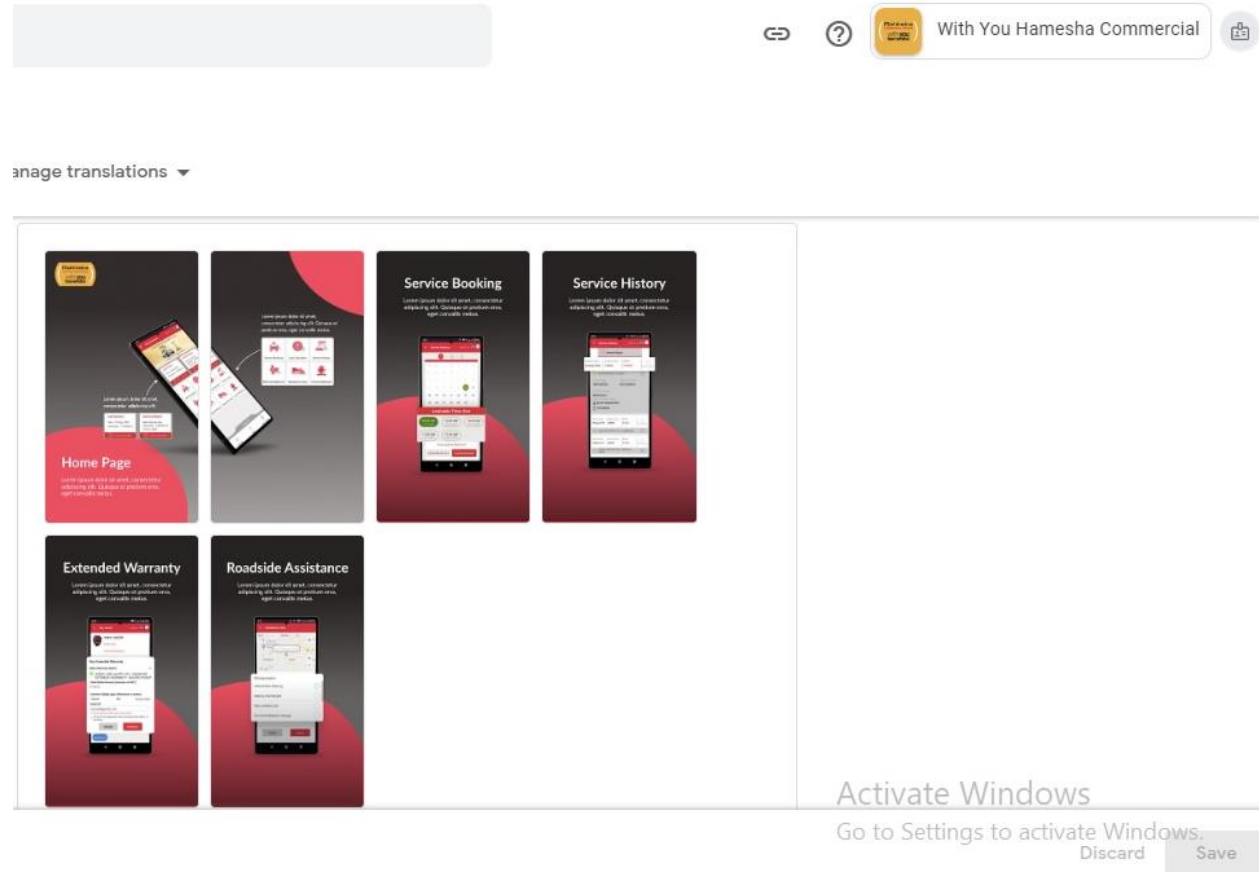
With You Hamesha Commercial

anage translations

Home Page

Lorem ipsum dolor sit amet, consectetur adipiscing elit. Quisque et pretium eros, eget convallis metus.

Lorem ipsum dolor sit amet, consectetur adipiscing elit.

Lorem ipsum dolor sit amet, consectetur adipiscing elit. Quisque et pretium eros, eget convallis metus.

Service Booking

Lorem ipsum dolor sit amet, consectetur adipiscing elit. Quisque et pretium eros, eget convallis metus.

Service History

Lorem ipsum dolor sit amet, consectetur adipiscing elit. Quisque et pretium eros, eget convallis metus.

Extended Warranty

Lorem ipsum dolor sit amet, consectetur adipiscing elit. Quisque et pretium eros, eget convallis metus.

Roadside Assistance

Lorem ipsum dolor sit amet, consectetur adipiscing elit. Quisque et pretium eros, eget convallis metus.

Activate Windows
Go to Settings to activate Windows.

Discard
Save